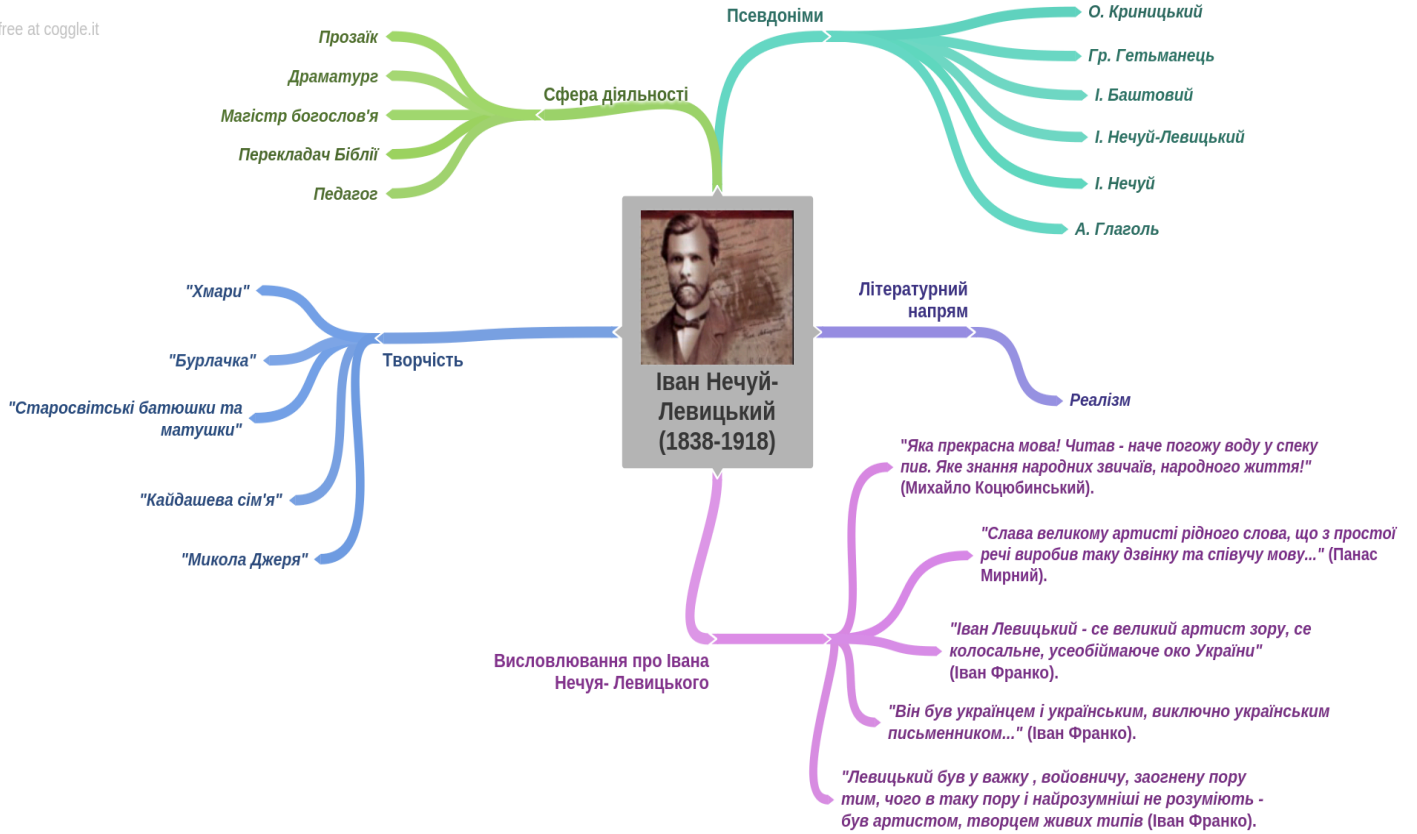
free at coggle.it

Іван Нечуй-Левицький (1838-1918)

Сфера діяльності

Прозаїк

Драматург

Магістр богослов'я

Перекладач Біблії

Педагог

Псевдоніми

О. Криницький

Гр. Гетьманець

І. Баштовий

І. Нечуй-Левицький

І. Нечуй

А. Глаголь

Творчість

"Хмари"

"Бурлачка"

"Старосвітські батюшки та матушки"

"Кайдашева сім'я"

"Микола Джеря"

Літературний напрям

Реалізм

Висловлювання про Івана Нечуя- Левицького

"Яка прекрасна мова! Читав - наче погожу воду у спеку пив. Яке знання народних звичаїв, народного життя!" (Михайло Коцюбинський).

"Слава великому артисті рідного слова, що з простої речі виробив таку дзвінку та співучу мову..." (Панас Мирний).

"Іван Левицький - се великий артист зору, се колосальне, усеобіймаюче око України" (Іван Франко).

"Він був українцем і українським, виключно українським письменником..." (Іван Франко).

"Левицький був у важку , войовничу, заогнену пору тим, чого в таку пору і найрозумніші не розуміють - був артистом, творцем живих типів (Іван Франко).